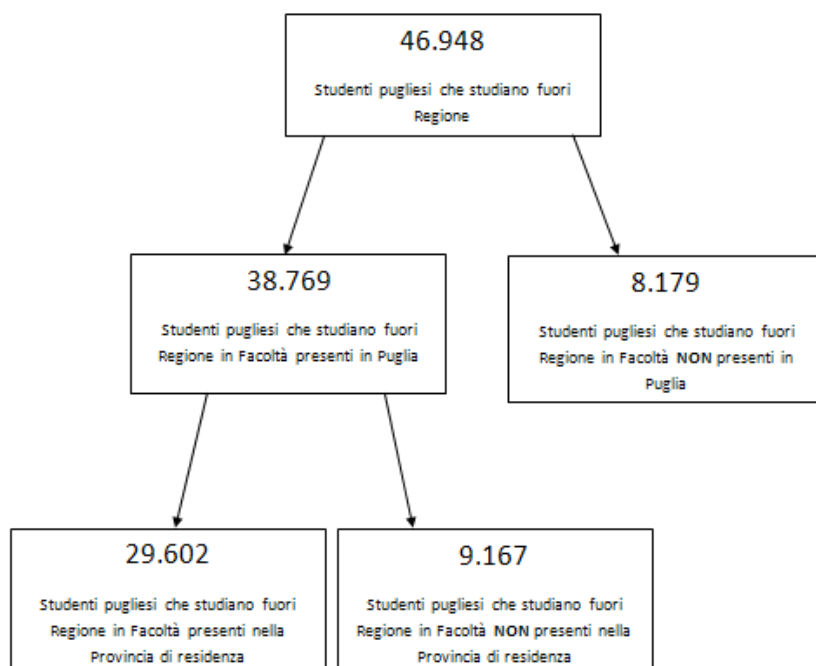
46.948

Studenti pugliesi che studiano fuori Regione

38.769

Studenti pugliesi che studiano fuori Regione in Facoltà presenti in Puglia

8.179

Studenti pugliesi che studiano fuori Regione in Facoltà NON presenti in Puglia

29.602

Studenti pugliesi che studiano fuori Regione in Facoltà presenti nella Provincia di residenza

9.167

Studenti pugliesi che studiano fuori Regione in Facoltà NON presenti nella Provincia di residenza